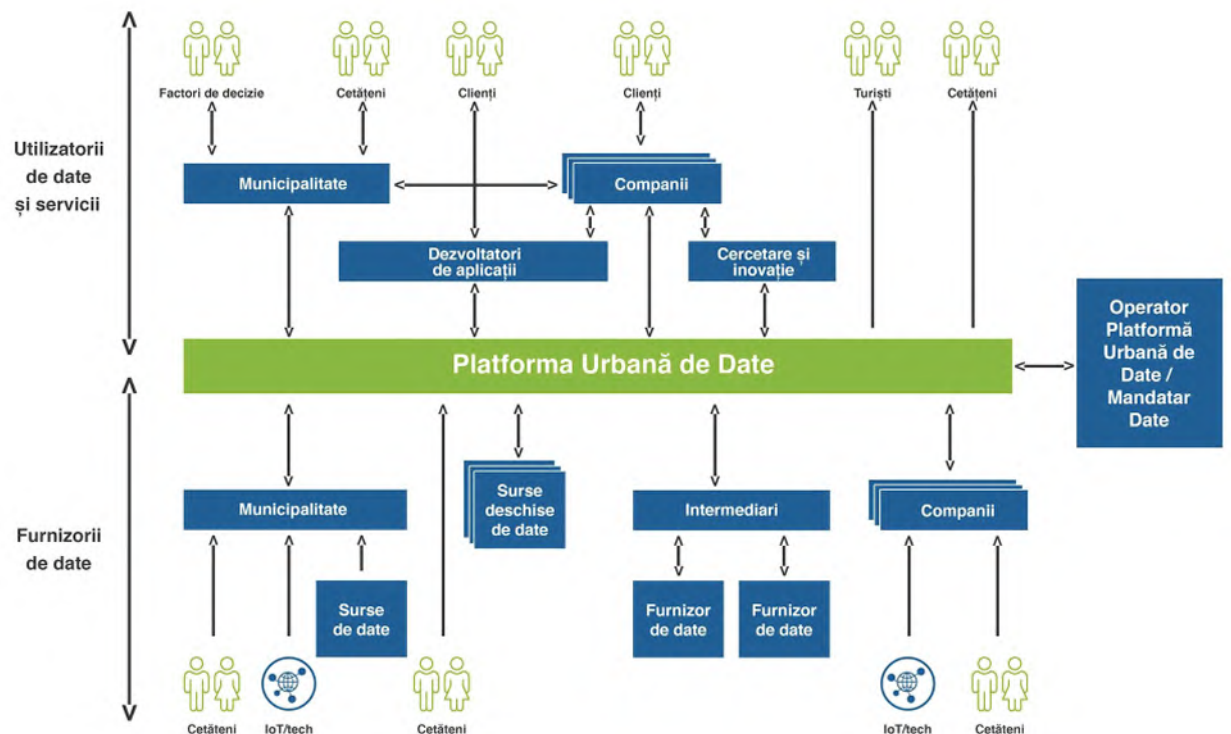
Factori de decizie
Cetățeni
Clienți
Clienți
Turiști
Cetățeni

Utilizatorii de date și servicii

Municipalitate
Companii
Dezvoltatori de aplicații
Cercetare și inovație

Platforma Urbană de Date

Operator Platformă Urbană de Date / Mandatar Date

Furnizorii de date

Municipalitate
Surse deschise de date
Intermediari
Companii
Surse de date
Furnizor de date
Furnizor de date

Cetățeni
IoT/tech
Cetățeni
IoT/tech
Cetățeni